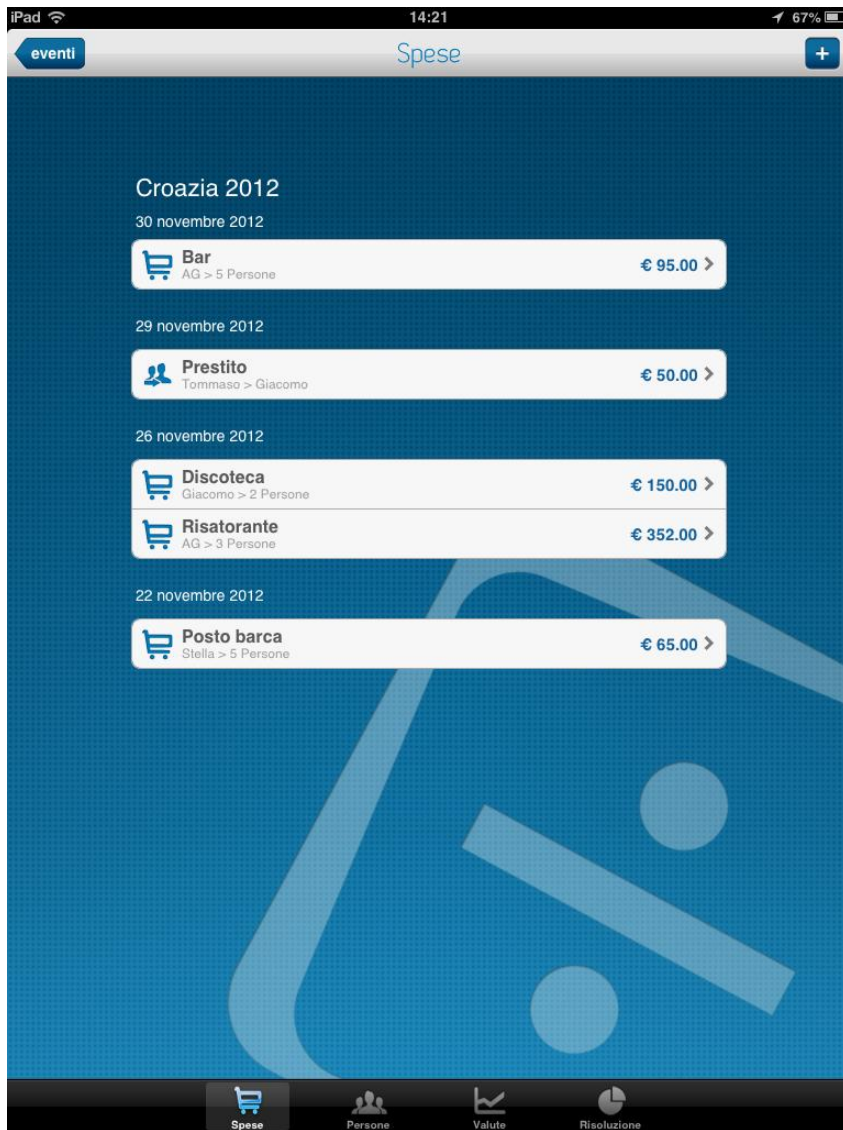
iPad 14:21 67%

eventi Spese +

Croazia 2012

30 novembre 2012

Bar
AG > 5 Persone
€ 95.00 >

29 novembre 2012

Prestito
Tommaso > Giacomo
€ 50.00 >

26 novembre 2012

Discoteca
Giacomo > 2 Persone
€ 150.00 >

Risatorante
AG > 3 Persone
€ 352.00 >

22 novembre 2012

Posto barca
Stella > 5 Persone
€ 65.00 >

Spese Persone Valute Risoluzione